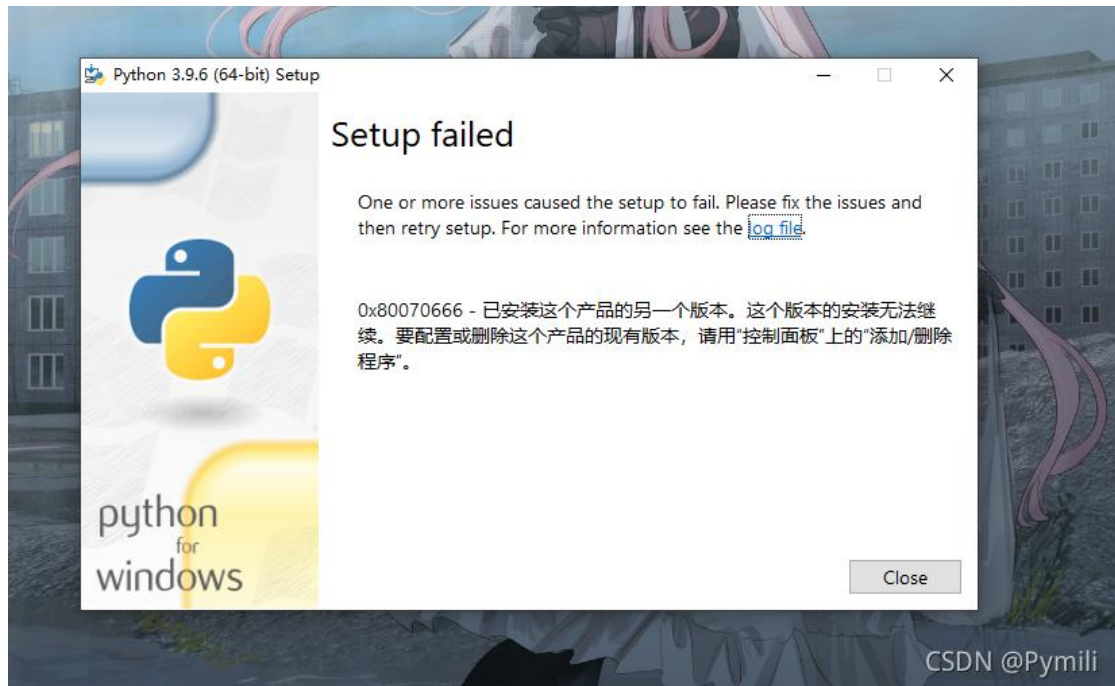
Python 3.9.6 (64-bit) Setup

Setup failed

One or more issues caused the setup to fail. Please fix the issues and then retry setup. For more information see the log file.

0x80070666 - 已安装这个产品的另一个版本。这个版本的安装无法继续。要配置或删除这个产品的现有版本，请用"控制面板"上的"添加/删除程序"。

python for windows

Close

CSDN @Pymili